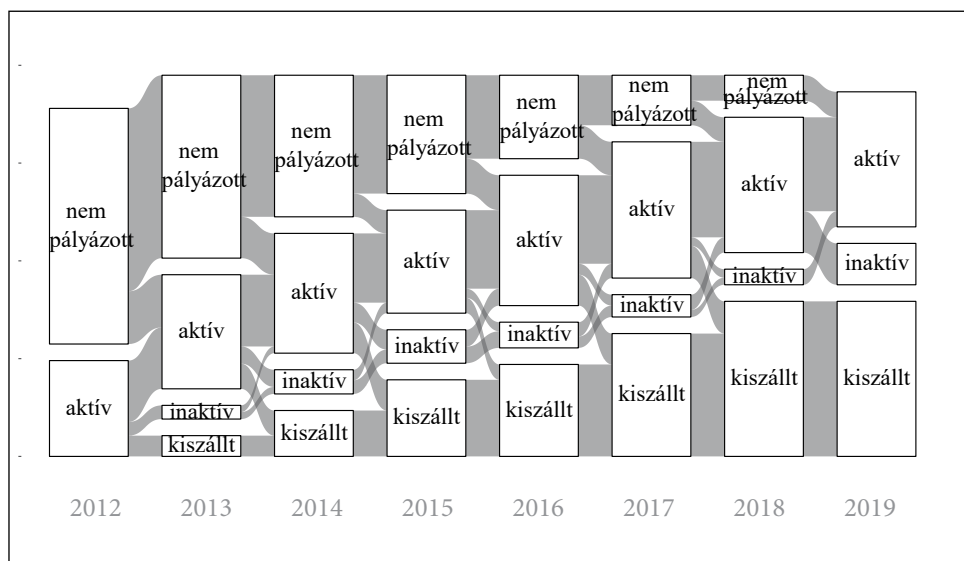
nem pályázott

aktív

nem pályázott

aktív

inaktív

kiszállt

nem pályázott

aktív

inaktív

kiszállt

nem pályázott

aktív

inaktív

kiszállt

nem pályázott

aktív

inaktív

kiszállt

nem pályázott

aktív

inaktív

kiszállt

nem pályázott

aktív

inaktív

kiszállt

aktív

inaktív

kiszállt

2012 2013 2014 2015 2016 2017 2018 2019